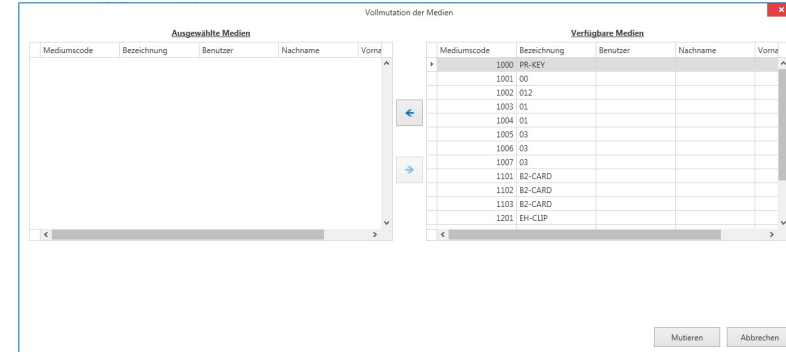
Vollmutation der Medien

Ausgewählte Medien

| Mediumscode | Bezeichnung | Benutzer | Nachname | Vorna |
|---|---|---|---|---|

Verfügbare Medien

| Mediumscode | Bezeichnung | Benutzer | Nachname | Vorna |
|---|---|---|---|---|
| 1000 | PR-KEY | | | |
| 1001 | 00 | | | |
| 1002 | 012 | | | |
| 1003 | 01 | | | |
| 1004 | 01 | | | |
| 1005 | 03 | | | |
| 1006 | 03 | | | |
| 1007 | 03 | | | |
| 1101 | B2-CARD | | | |
| 1102 | B2-CARD | | | |
| 1103 | B2-CARD | | | |
| 1201 | EH-CLIP | | | |

Mutieren

Abbrechen